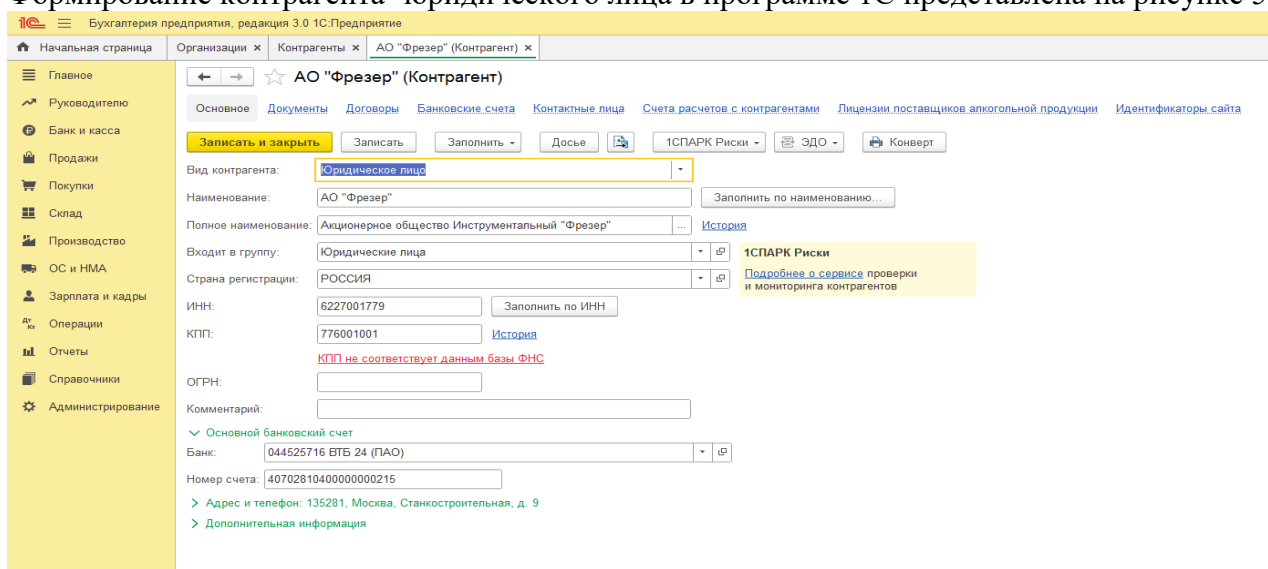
Формирование контрагента юридического лица в программе 1С представлена на рисунке 3

1С Бухгалтерия предприятия, редакция 3.0 1С:Предприятие

Начальная страница | Организации × | Контрагенты × | АО "Фрезер" (Контрагент) ×

Главное
Руководителю
Банк и касса
Продажи
Покупки
Склад
Производство
ОС и НМА
Зарплата и кадры
Операции
Отчеты
Справочники
Администрирование

АО "Фрезер" (Контрагент)

Основное Документы Договоры Банковские счета Контактные лица Счета расчетов с контрагентами Лицензии поставщиков алкогольной продукции Идентификаторы сайта

Записать и закрыть | Записать | Заполнить | Досье | 1СПАРК Риски | ЭДО | Конверт

Вид контрагента: Юридическое лицо
Наименование: АО "Фрезер" | Заполнить по наименованию...
Полное наименование: Акционерное общество Инструментальный "Фрезер" | История
Входит в группу: Юридические лица
Страна регистрации: РОССИЯ

1СПАРК Риски
Подробнее о сервисе проверки и мониторинга контрагентов

ИНН: 6227001779 | Заполнить по ИНН
КПП: 776001001 | История
КПП не соответствует данным базы ФНС
ОГРН:
Комментарий:

Основной банковский счет
Банк: 044525716 ВТБ 24 (ПАО)
Номер счета: 40702810400000000215

> Адрес и телефон: 135281, Москва, Станкостроительная, д. 9
> Дополнительная информация